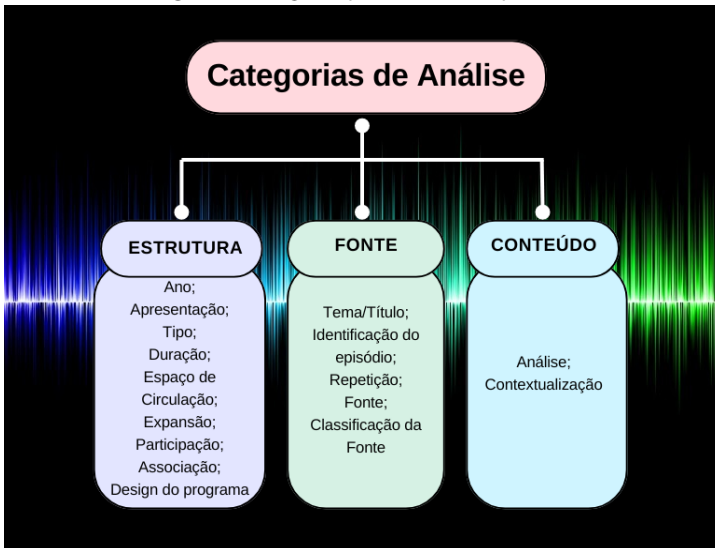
Categorias de Análise

ESTRUTURA

Ano;
Apresentação;
Tipo;
Duração;
Espaço de Circulação;
Expansão;
Participação;
Associação;
Design do programa

FONTE

Tema/Título;
Identificação do episódio;
Repetição;
Fonte;
Classificação da Fonte

CONTEÚDO

Análise;
Contextualização